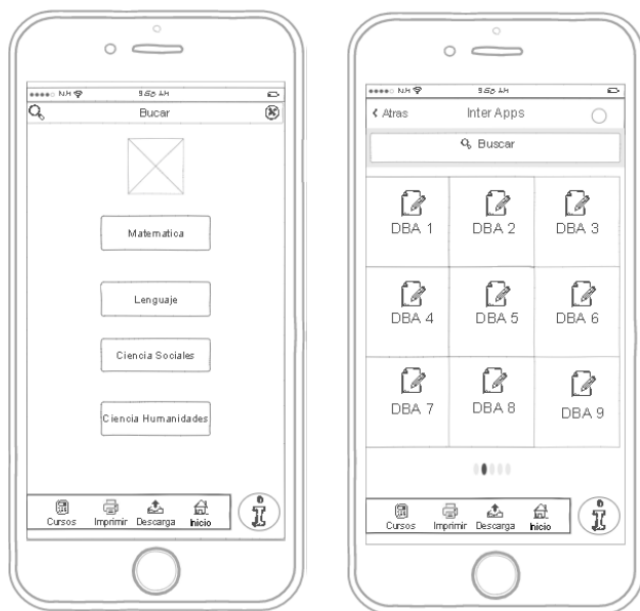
●●●●○ N/A 9:56 AM

Bucar

Matematica

Lenguaje

Ciencia Sociales

Ciencia Humanidades

Cursos Imprimir Descarga Inicio

●●●●○ N/A 9:56 AM

< Atras Inter Apps

Buscar

DBA 1 DBA 2 DBA 3

DBA 4 DBA 5 DBA 6

DBA 7 DBA 8 DBA 9

Cursos Imprimir Descarga Inicio